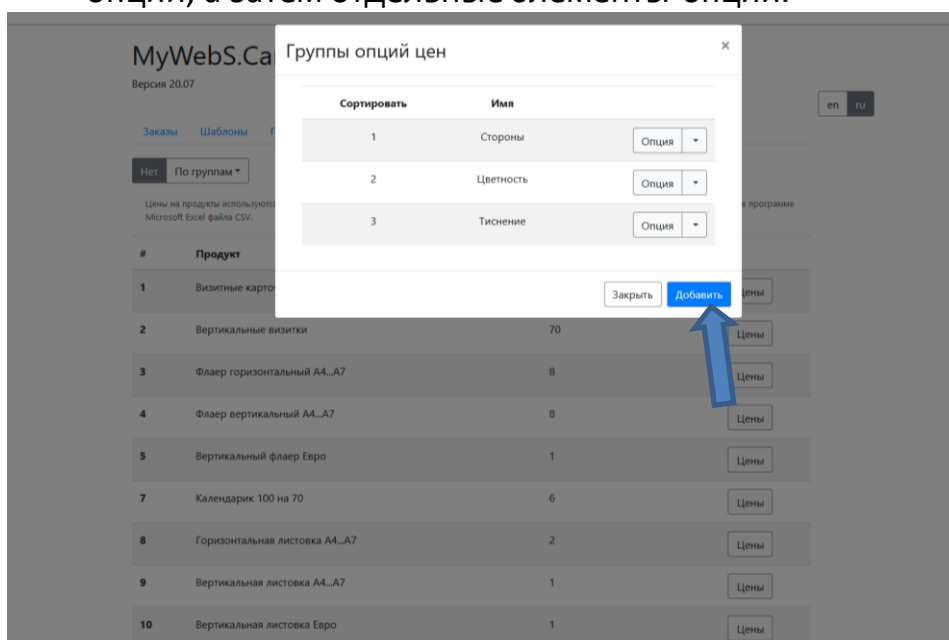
опций, а затем отдельные элементы опций.

MyWebS.Ca
Версия 20.07

Заказы Шаблоны

en ru

Нет По группам ▾

Цены на продукты используются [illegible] в программе Microsoft Excel файла CSV.

Группы опций цен ×

| Сортировать | Имя | |
|---|---|---|
| 1 | Стороны | Опция ▾ |
| 2 | Цветность | Опция ▾ |
| 3 | Тиснение | Опция ▾ |

Закрыть Добавить

| # | Продукт | | |
|---|---|---|---|
| 1 | Визитные карто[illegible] | | Цены |
| 2 | Вертикальные визитки | 70 | Цены |
| 3 | Флаер горизонтальный А4...А7 | 8 | Цены |
| 4 | Флаер вертикальный А4...А7 | 8 | Цены |
| 5 | Вертикальный флаер Евро | 1 | Цены |
| 7 | Календарик 100 на 70 | 6 | Цены |
| 8 | Горизонтальная листовка А4...А7 | 2 | Цены |
| 9 | Вертикальная листовка А4...А7 | 1 | Цены |
| 10 | Вертикальная листовка Евро | 1 | Цены |